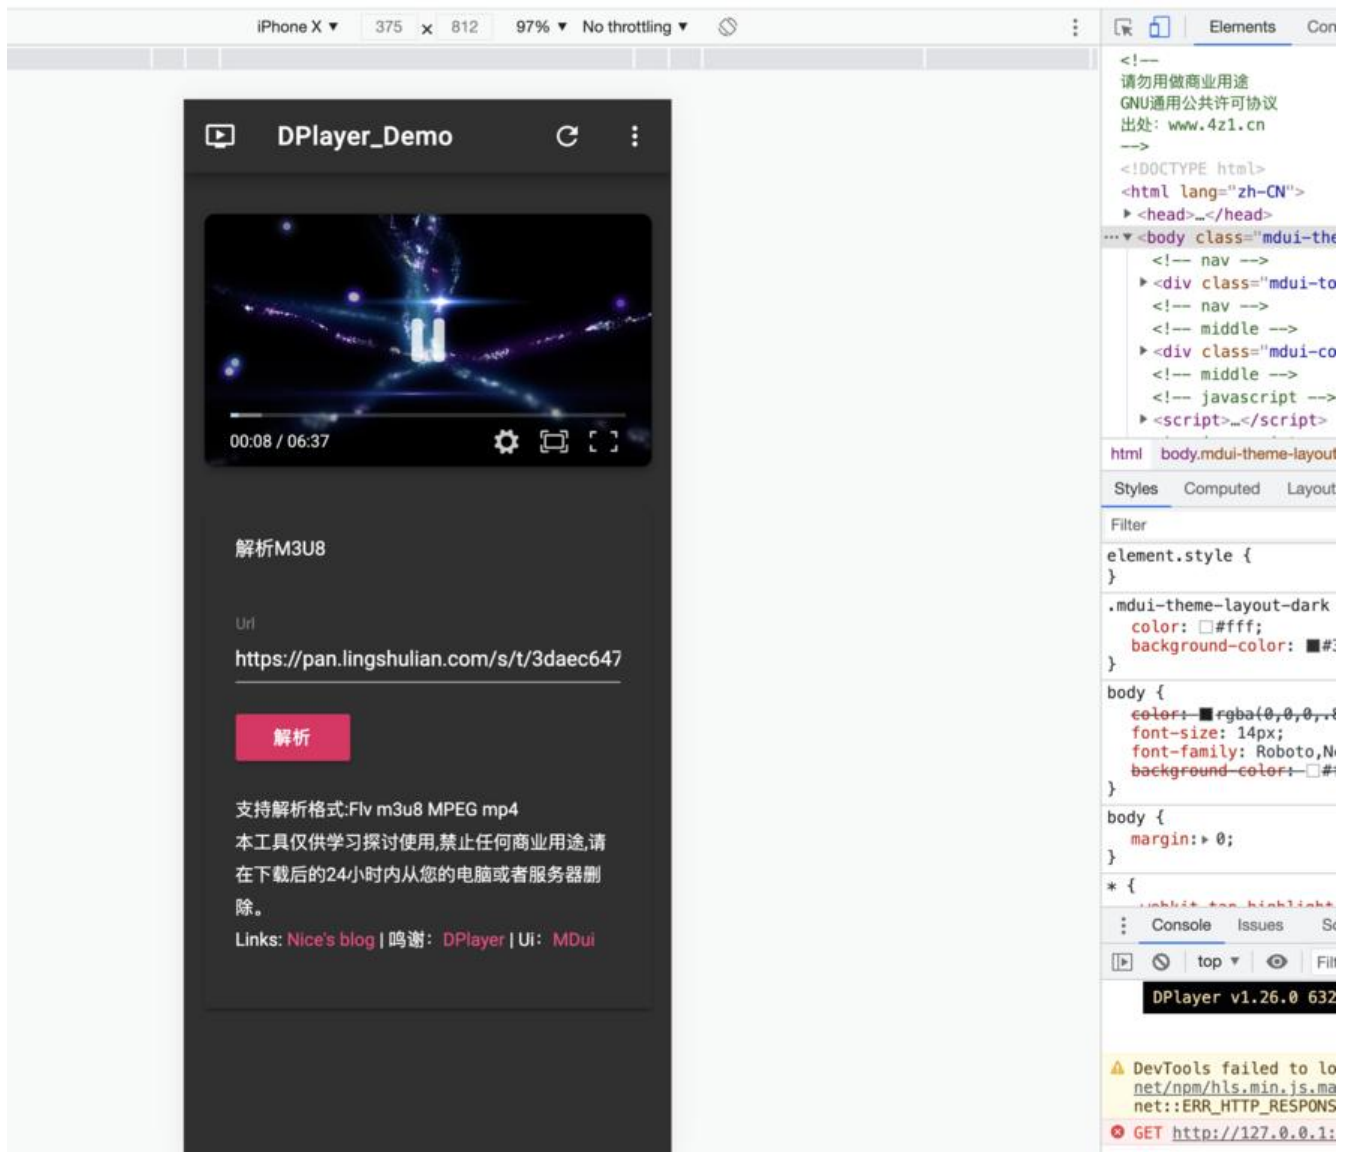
iPhone X ▾ 375 × 812 97% ▾ No throttling ▾

DPlayer_Demo

00:08 / 06:37

解析M3U8

Url

https://pan.lingshulian.com/s/t/3daec647

解析

支持解析格式:Flv m3u8 MPEG mp4
本工具仅供学习探讨使用,禁止任何商业用途,请在下载后的24小时内从您的电脑或者服务器删除。
Links: Nice's blog | 鸣谢: DPlayer | Ui: MDui

Elements Con

<!--
请勿用做商业用途
GNU通用公共许可协议
出处: www.4z1.cn
-->
<!DOCTYPE html>
<html lang="zh-CN">
▸ <head>…</head>
··· ▾ <body class="mdui-the
<!-- nav -->
▸ <div class="mdui-to
<!-- nav -->
<!-- middle -->
▸ <div class="mdui-co
<!-- middle -->
<!-- javascript -->
▸ <script>…</script>

html body.mdui-theme-layout

Styles Computed Layout

Filter

element.style {
}
.mdui-theme-layout-dark
color: #fff;
background-color: #
}
body {
color: rgba(0,0,0,.
font-size: 14px;
font-family: Roboto,N
background-color: #
}
body {
margin: ▸ 0;
}
* {

Console Issues S

top ▾ Fil

DPlayer v1.26.0 632

DevTools failed to lo
net/npm/hls.min.js.ma
net::ERR_HTTP_RESPONS
GET http://127.0.0.1: